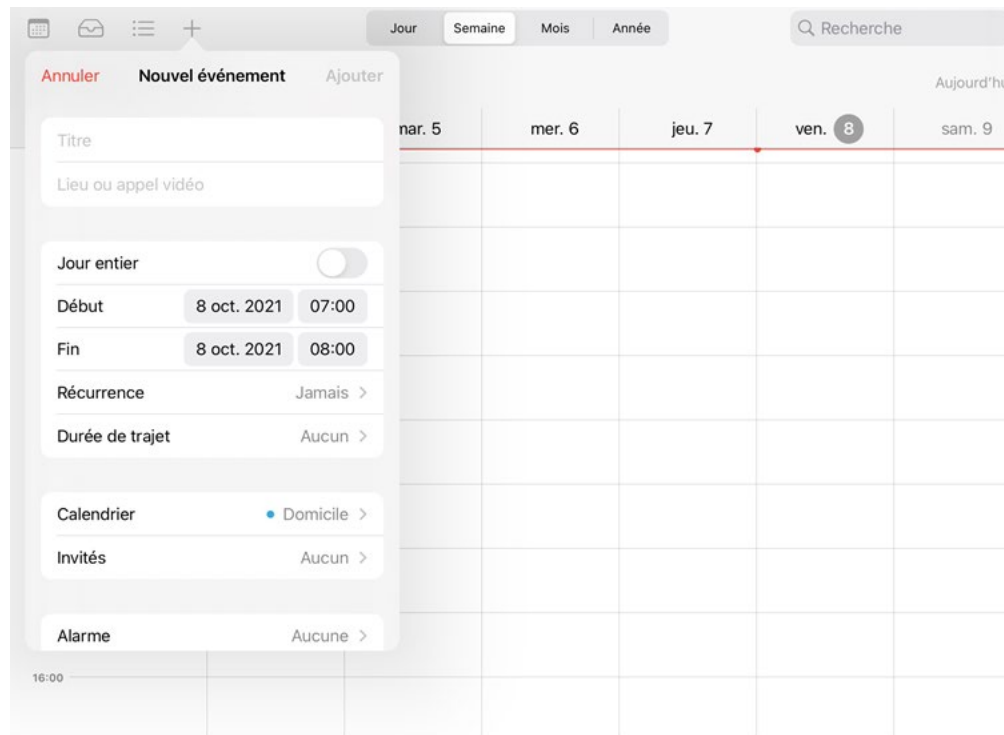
Jour Semaine Mois Année

Recherche

Annuler Nouvel événement Ajouter

Aujourd'hu

mar. 5 mer. 6 jeu. 7 ven. 8 sam. 9

Titre

Lieu ou appel vidéo

Jour entier

Début 8 oct. 2021 07:00

Fin 8 oct. 2021 08:00

Récurrence Jamais >

Durée de trajet Aucun >

Calendrier • Domicile >

Invités Aucun >

Alarme Aucune >

16:00